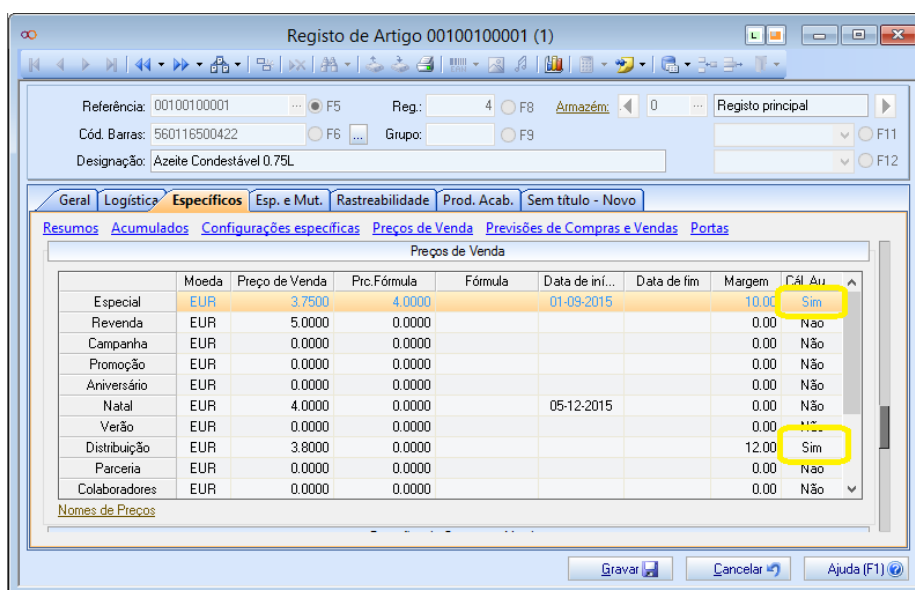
Registo de Artigo 00100100001 (1)

Referência: 00100100001 F5 Reg.: 4 F8 Armazém: 0 Registo principal
Cód. Barras: 560116500422 F6 Grupo: F9 F11
Designação: Azeite Condestável 0.75L F12

Geral | Logística | Específicos | Esp. e Mut. | Rastreabilidade | Prod. Acab. | Sem título - Novo

Resumos Acumulados Configurações específicas Preços de Venda Previsões de Compras e Vendas Portas

Preços de Venda

| | Moeda | Preço de Venda | Prc.Fórmula | Fórmula | Data de iní... | Data de fim | Margem | Cál. Au |
|---|---|---|---|---|---|---|---|---|
| Especial | EUR | 3.7500 | 4.0000 | | 01-09-2015 | | 10.00 | Sim |
| Revenda | EUR | 5.0000 | 0.0000 | | | | 0.00 | Não |
| Campanha | EUR | 0.0000 | 0.0000 | | | | 0.00 | Não |
| Promoção | EUR | 0.0000 | 0.0000 | | | | 0.00 | Não |
| Aniversário | EUR | 0.0000 | 0.0000 | | | | 0.00 | Não |
| Natal | EUR | 4.0000 | 0.0000 | | 05-12-2015 | | 0.00 | Não |
| Verão | EUR | 0.0000 | 0.0000 | | | | 0.00 | Não |
| Distribuição | EUR | 3.8000 | 0.0000 | | | | 12.00 | Sim |
| Parceria | EUR | 0.0000 | 0.0000 | | | | 0.00 | Não |
| Colaboradores | EUR | 0.0000 | 0.0000 | | | | 0.00 | Não |

Nomes de Preços

Gravar Cancelar Ajuda (F1)